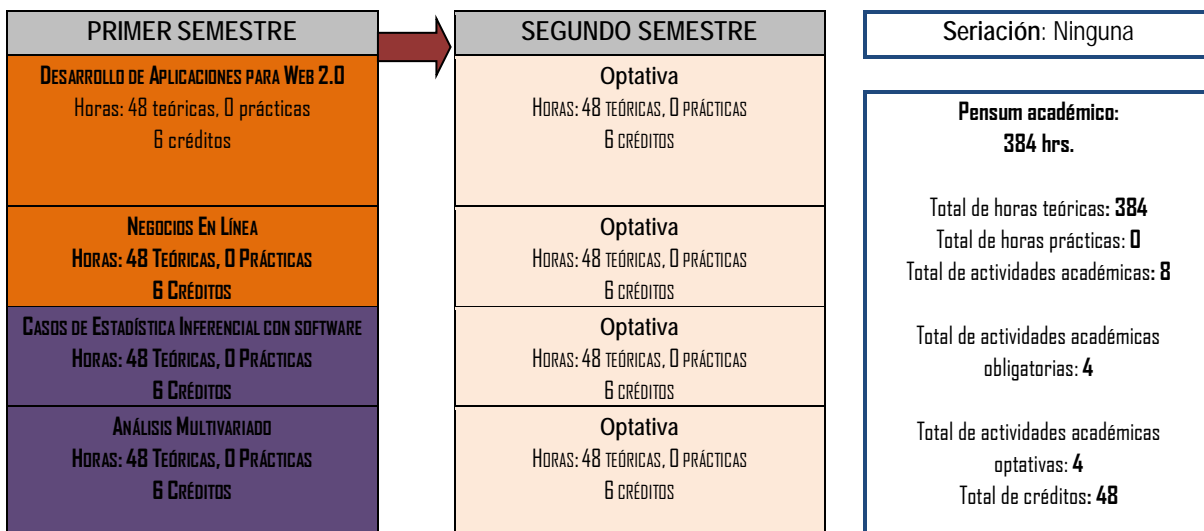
| PRIMER SEMESTRE | SEGUNDO SEMESTRE |
|---|---|
| Desarrollo de Aplicaciones para Web 2.0<br>Horas: 48 teóricas, 0 prácticas<br>6 créditos | Optativa<br>Horas: 48 teóricas, 0 prácticas<br>6 créditos |
| Negocios En Línea<br>Horas: 48 Teóricas, 0 Prácticas<br>6 Créditos | Optativa<br>Horas: 48 teóricas, 0 prácticas<br>6 créditos |
| Casos de Estadística Inferencial con software<br>Horas: 48 Teóricas, 0 Prácticas<br>6 Créditos | Optativa<br>Horas: 48 teóricas, 0 prácticas<br>6 créditos |
| Análisis Multivariado<br>Horas: 48 Teóricas, 0 Prácticas<br>6 Créditos | Optativa<br>Horas: 48 teóricas, 0 prácticas<br>6 créditos |

Seriación: Ninguna

Pensum académico:
384 hrs.

Total de horas teóricas: 384
Total de horas prácticas: 0
Total de actividades académicas: 8

Total de actividades académicas obligatorias: 4

Total de actividades académicas optativas: 4
Total de créditos: 48